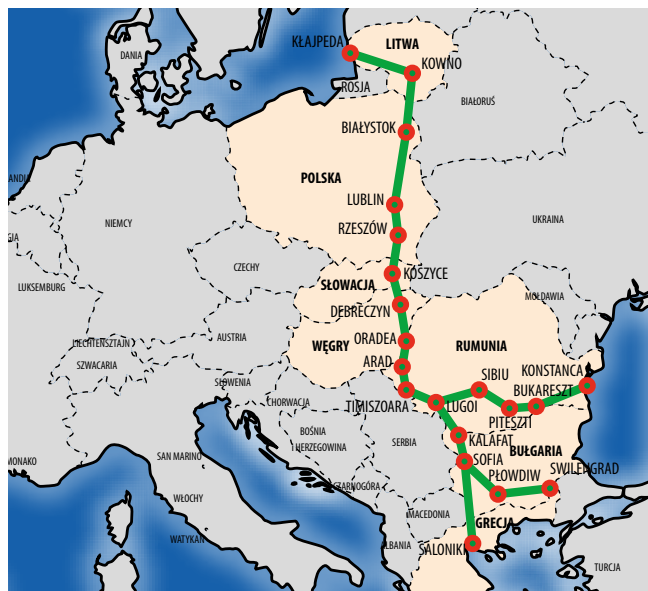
KŁAJPEDA
LITWA
KOWNO
DANIA
ROSJA
BIAŁORUŚ
BIAŁYSTOK
POLSKA
LANDIA
NIEMCY
LUBLIN
UKRAINA
RZESZÓW
CZECHY
KOSZYCE
LUKSEMBURG
SŁOWACJA
MOŁDAWIA
DEBRECZYN
AUSTRIA
ORADEA
LIECHTENSZTAJN
WĘGRY
RUMUNIA
SZWACARIA
ARAD
SIBIU
KONSTANCA
SŁOWENIA
BUKARESZT
CHORWACJA
TIMISZOARA
LUGOJ
PITESZTI
BOŚNIA
I HERCEGOWINA
SERBIA
KALAFAT
MONAKO
SAN MARINO
SOFIA
BUŁGARIA
PŁOWDIW
SWILENGRAD
CZARNOGÓRA
WŁOCHY
MACEDONIA
GRECJA
WATYKAN
ALBANIA
SALONIKI
TURCJA